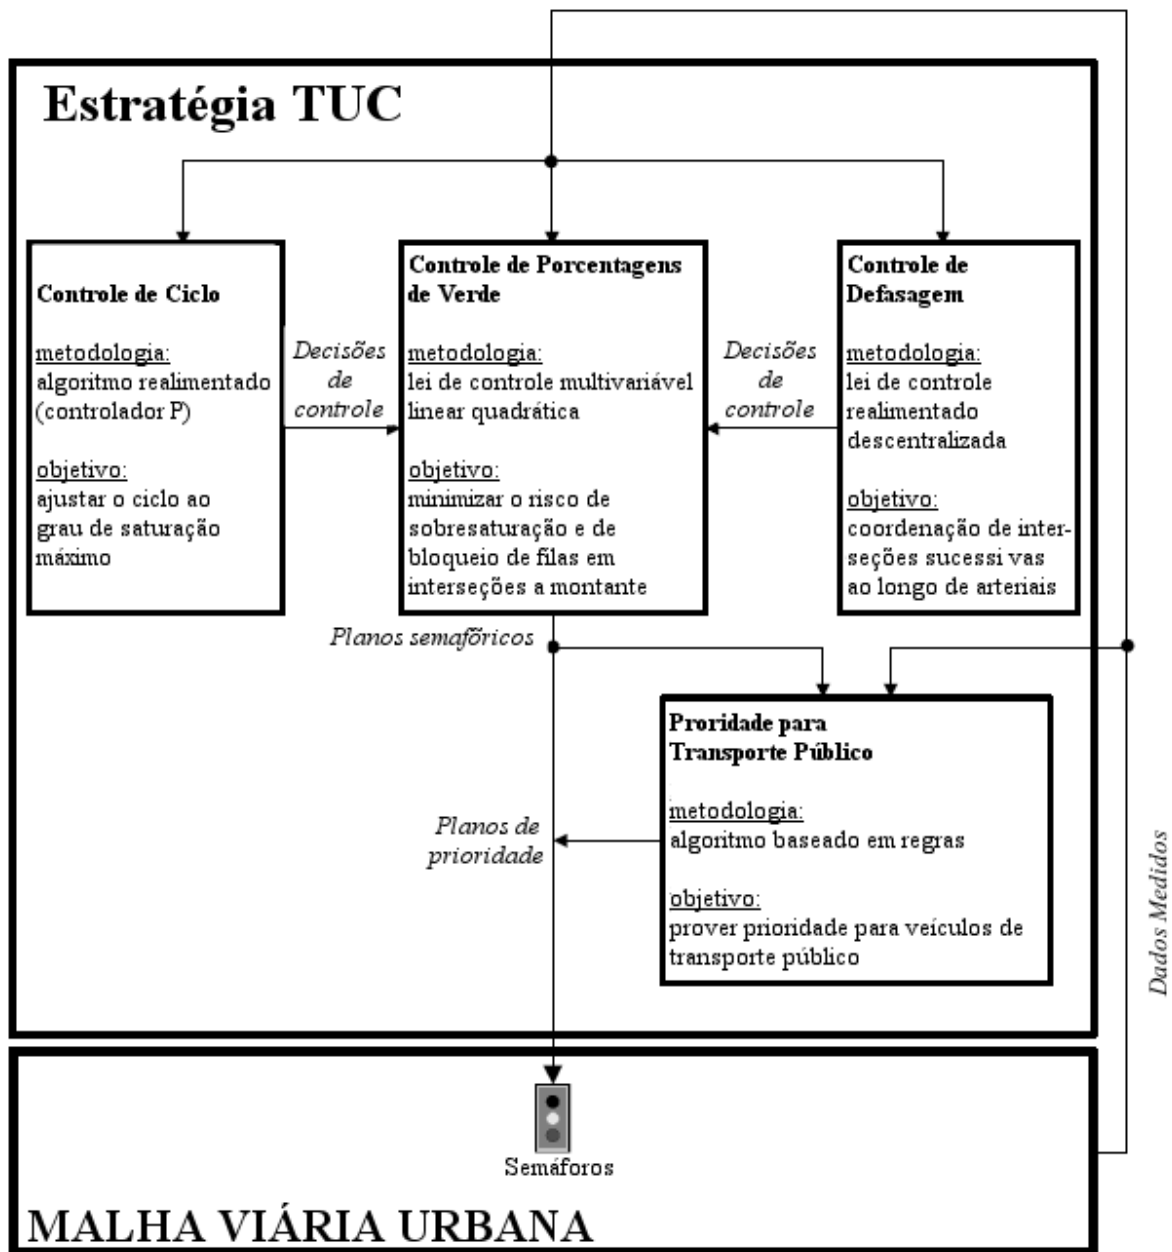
Estratégia TUC

Controle de Ciclo

metodologia:
algoritmo realimentado (controlador P)

objetivo:
ajustar o ciclo ao grau de saturação máximo

Decisões de controle

Controle de Porcentagens de Verde

metodologia:
lei de controle multivariável linear quadrática

objetivo:
minimizar o risco de sobresaturação e de bloqueio de filas em interseções a montante

Decisões de controle

Controle de Defasagem

metodologia:
lei de controle realimentado descentralizada

objetivo:
coordenação de interseções sucessi vas ao longo de arteriais

Planos semafóricos

Proridade para Transporte Público

metodologia:
algoritmo baseado em regras

objetivo:
prover prioridade para veículos de transporte público

Planos de prioridade

Dados Medidos

Semáforos

MALHA VIÁRIA URBANA